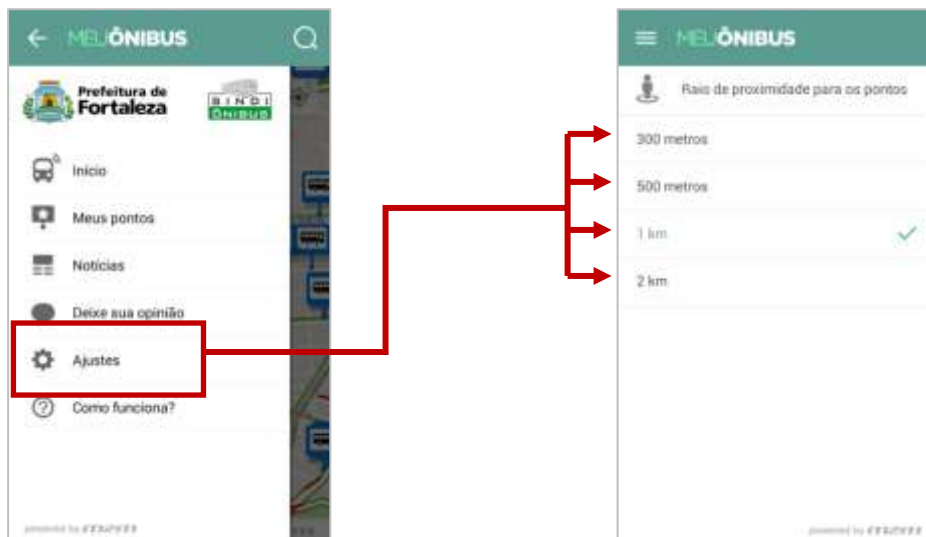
MEUÔNIBUS

Prefeitura de Fortaleza

BINDI ÔNIBUS

Início

Meus pontos

Notícias

Deixe sua opinião

Ajustes

Como funciona?

powered by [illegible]

MEUÔNIBUS

Raio de proximidade para os pontos

300 metros

500 metros

1 km

2 km

powered by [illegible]